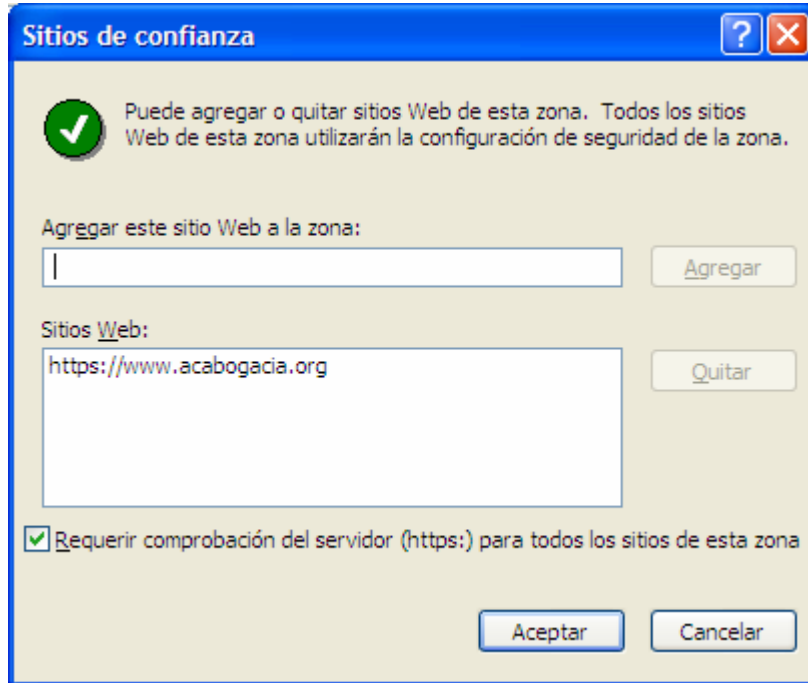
Sitios de confianza

?

Puede agregar o quitar sitios Web de esta zona. Todos los sitios Web de esta zona utilizarán la configuración de seguridad de la zona.

Agregar este sitio Web a la zona:

Agregar

Sitios Web:

https://www.acabogacia.org

Quitar

Requerir comprobación del servidor (https:) para todos los sitios de esta zona

Aceptar

Cancelar